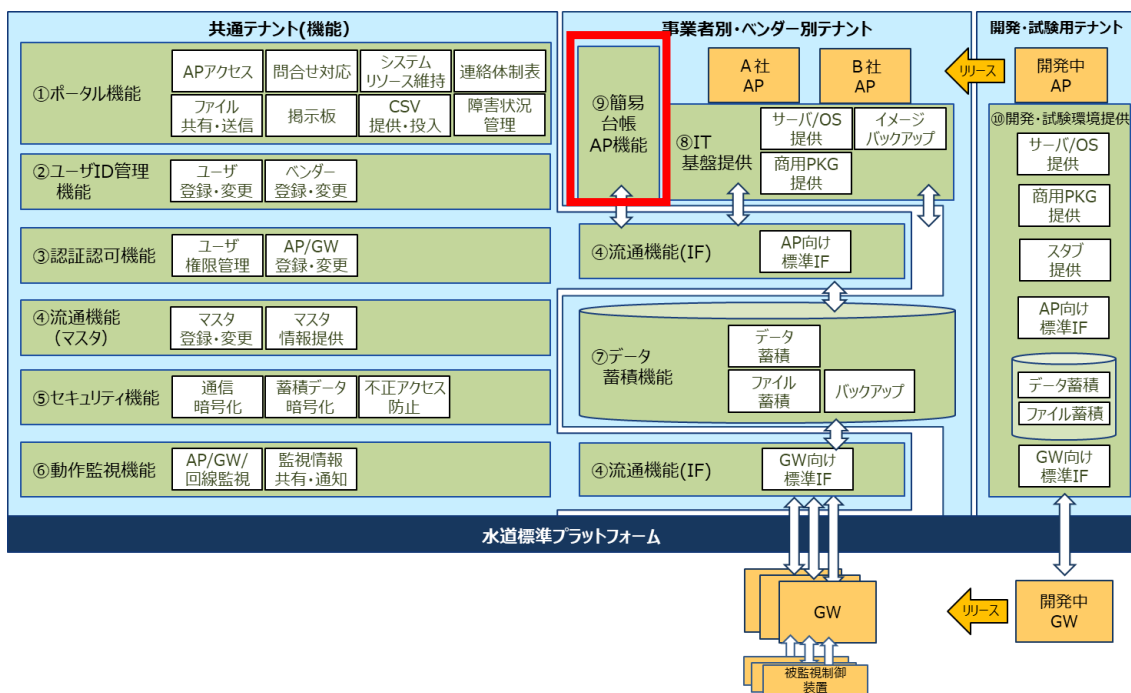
共通テナント(機能)

①ポータル機能
APアクセス
問合せ対応
システム リソース維持
連絡体制表
ファイル 共有・送信
掲示板
CSV 提供・投入
障害状況 管理

②ユーザID管理 機能
ユーザ 登録・変更
ベンダー 登録・変更

③認証認可機能
ユーザ 権限管理
AP/GW 登録・変更

④流通機能 (マスタ)
マスタ 登録・変更
マスタ 情報提供

⑤セキュリティ機能
通信 暗号化
蓄積データ 暗号化
不正アクセス 防止

⑥動作監視機能
AP/GW/ 回線監視
監視情報 共有・通知

事業者別・ベンダー別テナント

⑨簡易 台帳 AP機能

A社 AP
B社 AP

⑧IT 基盤提供
サーバ/OS 提供
イメージ バックアップ
商用PKG 提供

④流通機能(IF)
AP向け 標準IF

⑦データ 蓄積機能
データ 蓄積
ファイル 蓄積
バックアップ

④流通機能(IF)
GW向け 標準IF

開発・試験用テナント
リリース
開発中 AP
⑩開発・試験環境提供
サーバ/OS 提供
商用PKG 提供
スタブ 提供
AP向け 標準IF
データ蓄積
ファイル蓄積
GW向け 標準IF

水道標準プラットフォーム

GW
リリース
開発中 GW
被監視制御 装置